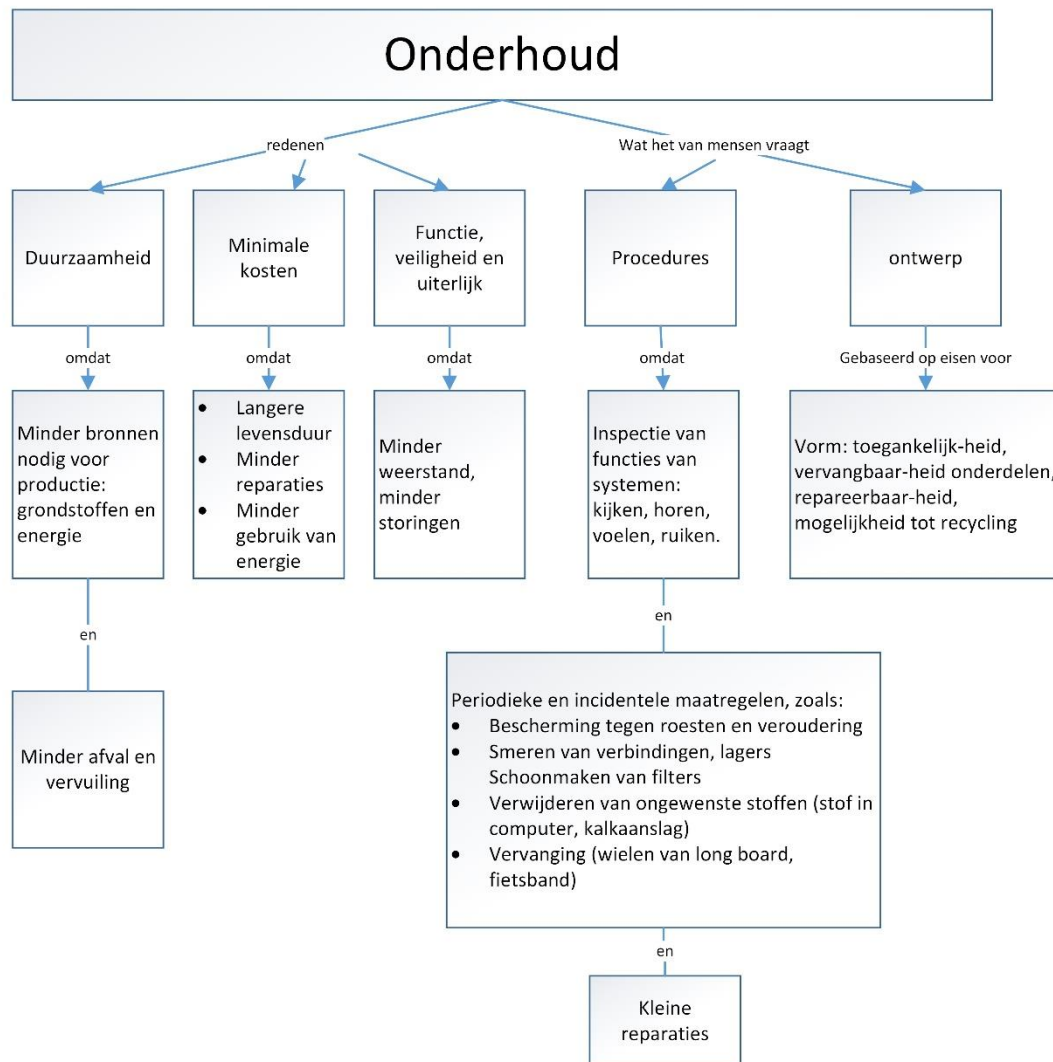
Onderhoud

redenen

Wat het van mensen vraagt

Duurzaamheid

Minimale kosten

Functie, veiligheid en uiterlijk

Procedures

ontwerp

omdat

omdat

omdat

omdat

Gebaseerd op eisen voor

Minder bronnen nodig voor productie: grondstoffen en energie

- Langere levensduur
- Minder reparaties
- Minder gebruik van energie

Minder weerstand, minder storingen

Inspectie van functies van systemen: kijken, horen, voelen, ruiken.

Vorm: toegankelijk-heid, vervangbaar-heid onderdelen, repareerbaar-heid, mogelijkheid tot recycling

en

Minder afval en vervuiling

en

Periodieke en incidentele maatregelen, zoals:
- Bescherming tegen roesten en veroudering
- Smeren van verbindingen, lagers Schoonmaken van filters
- Verwijderen van ongewenste stoffen (stof in computer, kalkaanslag)
- Vervanging (wielen van long board, fietsband)

en

Kleine reparaties